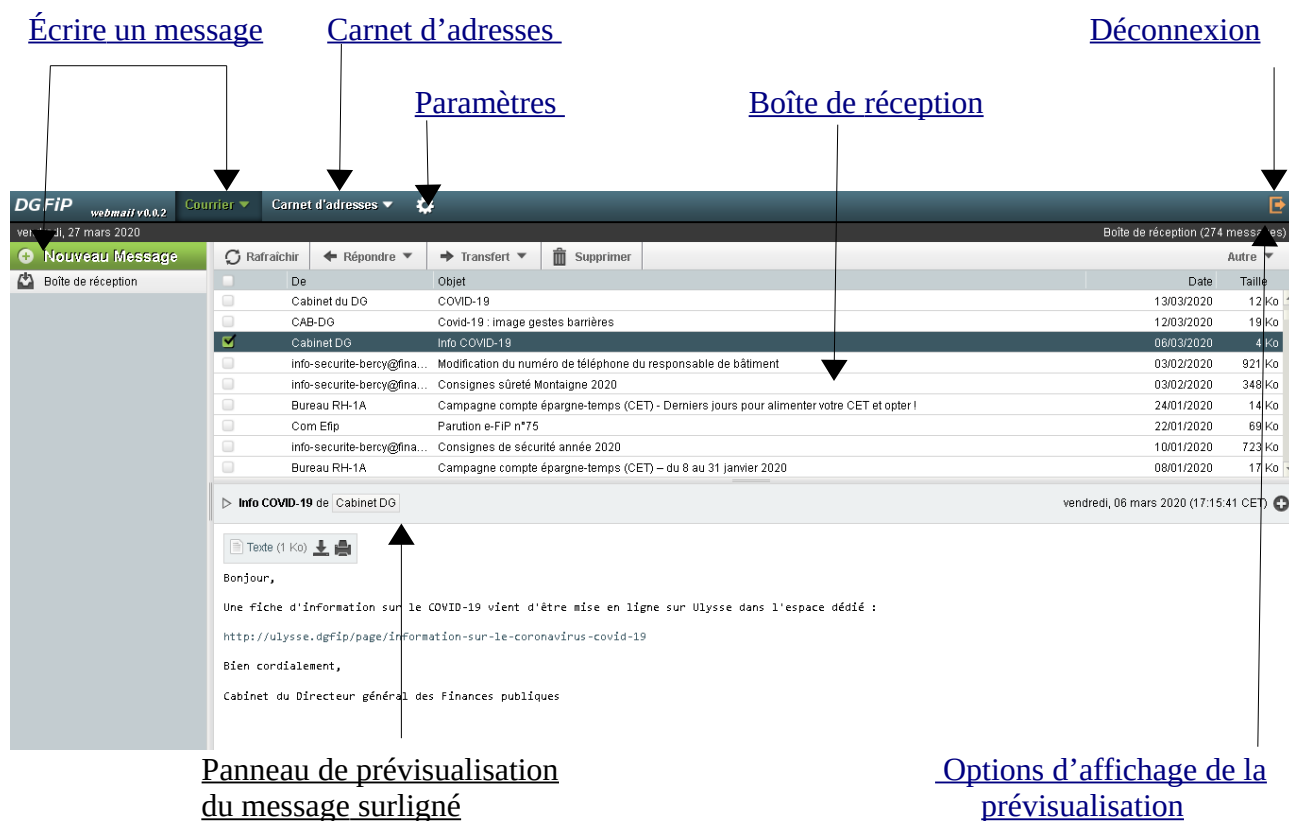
Écrire un message Carnet d'adresses Déconnexion

Paramètres Boîte de réception

DGFiP webmail v0.0.2 Courrier Carnet d'adresses

ven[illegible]di, 27 mars 2020 Boîte de réception (274 mess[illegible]es)

Nouveau Message
Boîte de réception

Rafraichir Répondre Transfert Supprimer Autre

| | De | Objet | Date | Taille |
|---|---|---|---|---|
| | Cabinet du DG | COVID-19 | 13/03/2020 | 12 Ko |
| | CAB-DG | Covid-19 : image gestes barrières | 12/03/2020 | 19 Ko |
| | Cabinet DG | Info COVID-19 | 06/03/2020 | 4 Ko |
| | info-securite-bercy@fina... | Modification du numéro de téléphone du responsable de bâtiment | 03/02/2020 | 921 Ko |
| | info-securite-bercy@fina... | Consignes sûreté Montaigne 2020 | 03/02/2020 | 348 Ko |
| | Bureau RH-1A | Campagne compte épargne-temps (CET) - Derniers jours pour alimenter votre CET et opter ! | 24/01/2020 | 14 Ko |
| | Com Efip | Parution e-FiP n°75 | 22/01/2020 | 69 Ko |
| | info-securite-bercy@fina... | Consignes de sécurité année 2020 | 10/01/2020 | 723 Ko |
| | Bureau RH-1A | Campagne compte épargne-temps (CET) – du 8 au 31 janvier 2020 | 08/01/2020 | 17 Ko |

Info COVID-19 de Cabinet DG vendredi, 06 mars 2020 (17:15:41 CET)

Texte (1 Ko)

Bonjour,

Une fiche d'information sur le COVID-19 vient d'être mise en ligne sur Ulysse dans l'espace dédié :

http://ulysse.dgfip/page/information-sur-le-coronavirus-covid-19

Bien cordialement,

Cabinet du Directeur général des Finances publiques

Panneau de prévisualisation du message surligné

Options d'affichage de la prévisualisation